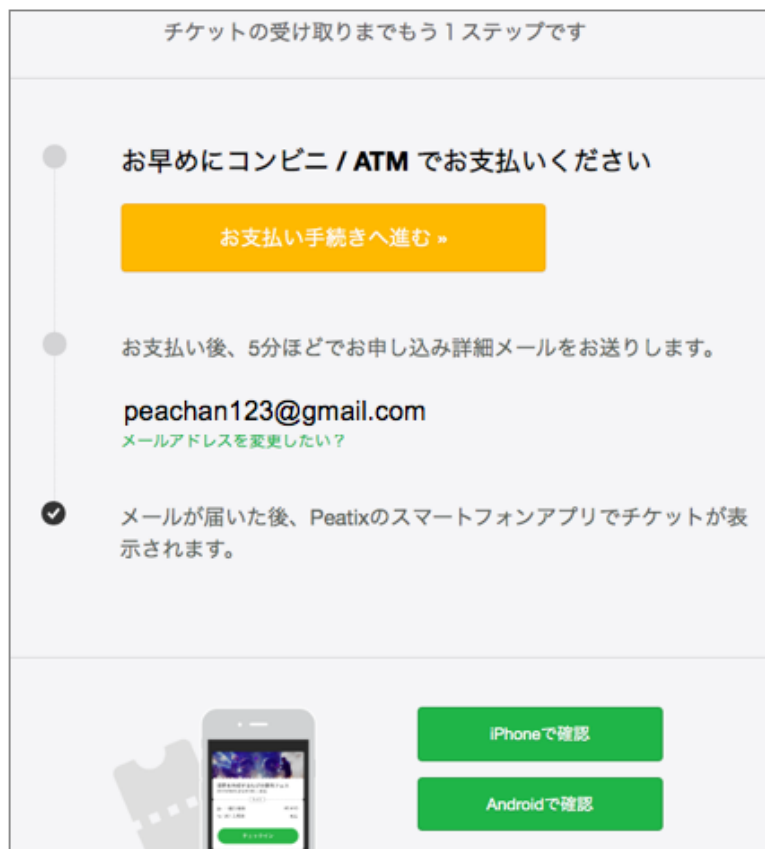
チケットの受け取りまでもう１ステップです

お早めにコンビニ / ATM でお支払いください

お支払い手続きへ進む »

お支払い後、5分ほどでお申し込み詳細メールをお送りします。

peachan123@gmail.com
メールアドレスを変更したい？

メールが届いた後、Peatixのスマートフォンアプリでチケットが表示されます。

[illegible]

iPhoneで確認

Androidで確認